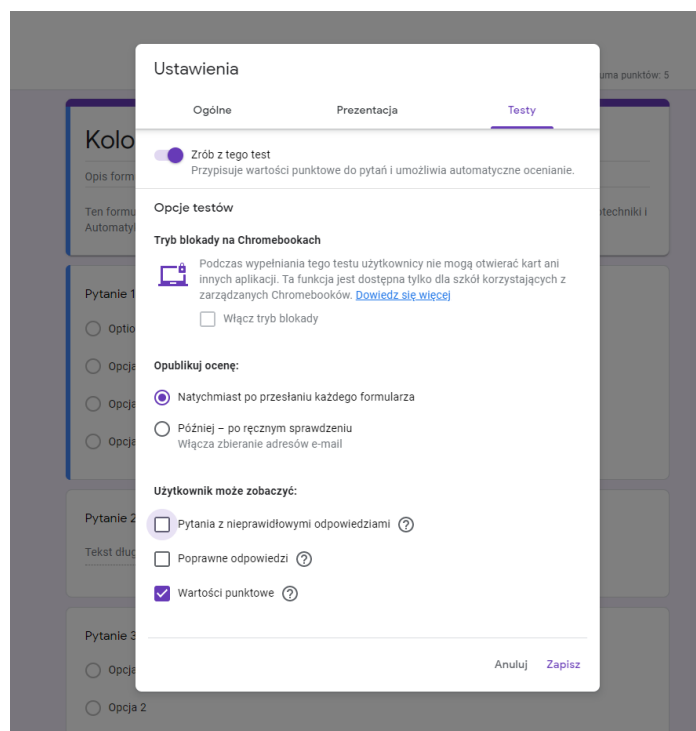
uma punktów: 5

Kolo

Opis form

Ten formu
Automaty

techniki i

Pytanie 1

Optio

Opcja

Opcja

Opcja

Pytanie 2

Tekst dług

Pytanie 3

Opcja 2

Ustawienia

Ogólne

Prezentacja

Testy

Zrób z tego test
Przypisuje wartości punktowe do pytań i umożliwia automatyczne ocenianie.

Opcje testów

Tryb blokady na Chromebookach

Podczas wypełniania tego testu użytkownicy nie mogą otwierać kart ani innych aplikacji. Ta funkcja jest dostępna tylko dla szkół korzystających z zarządzanych Chromebooków. Dowiedz się więcej

Włącz tryb blokady

Opublikuj ocenę:

Natychmiast po przesłaniu każdego formularza

Później – po ręcznym sprawdzeniu
Włącza zbieranie adresów e-mail

Użytkownik może zobaczyć:

Pytania z nieprawidłowymi odpowiedziami ?

Poprawne odpowiedzi ?

Wartości punktowe ?

Anuluj

Zapisz